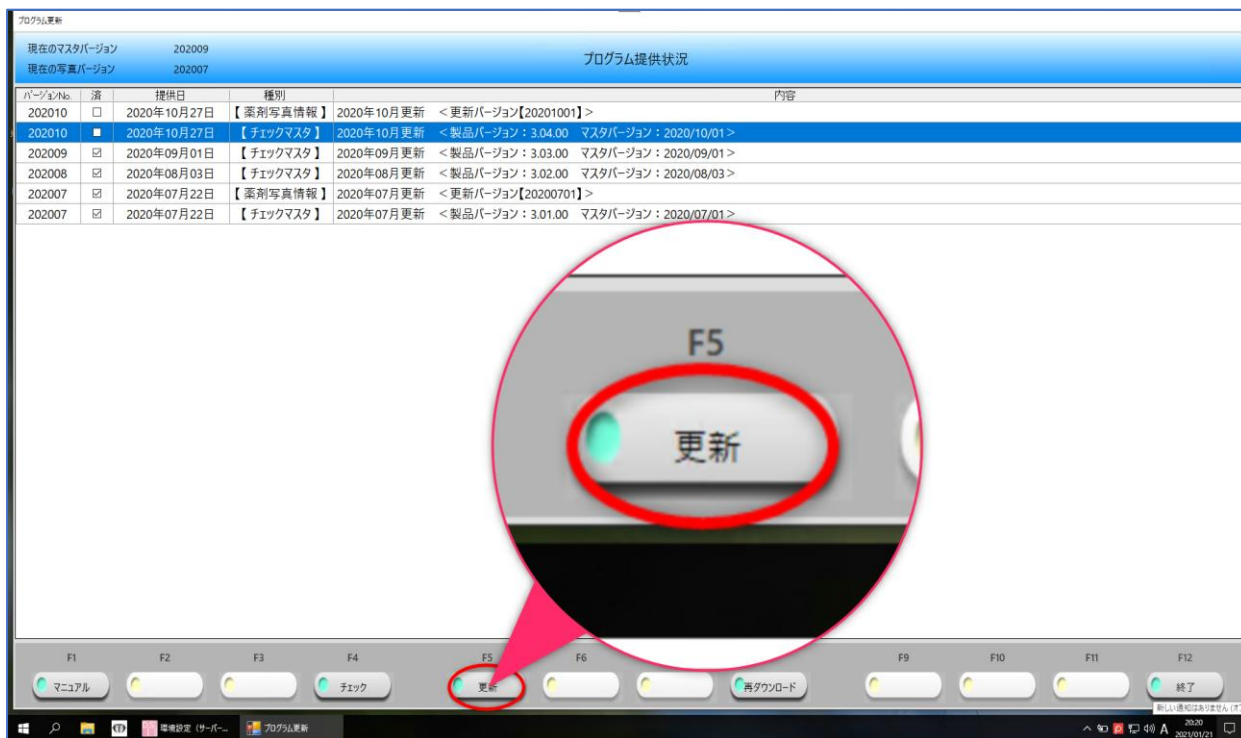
プログラム更新

現在のマスタバージョン 202009
現在の写真バージョン 202007

プログラム提供状況

| バージョンNo. | 済 | 提供日 | 種別 | 内容 |
|---|---|---|---|---|
| 202010 | □ | 2020年10月27日 | 【薬剤写真情報】 | 2020年10月更新 <更新バージョン【20201001】> |
| 202010 | ■ | 2020年10月27日 | 【チェックマスタ】 | 2020年10月更新 <製品バージョン：3.04.00 マスタバージョン：2020/10/01> |
| 202009 | ☑ | 2020年09月01日 | 【チェックマスタ】 | 2020年09月更新 <製品バージョン：3.03.00 マスタバージョン：2020/09/01> |
| 202008 | ☑ | 2020年08月03日 | 【チェックマスタ】 | 2020年08月更新 <製品バージョン：3.02.00 マスタバージョン：2020/08/03> |
| 202007 | ☑ | 2020年07月22日 | 【薬剤写真情報】 | 2020年07月更新 <更新バージョン【20200701】> |
| 202007 | ☑ | 2020年07月22日 | 【チェックマスタ】 | 2020年07月更新 <製品バージョン：3.01.00 マスタバージョン：2020/07/01> |

F5
更新

F1 マニュアル
F2
F3
F4 チェック
F5 更新
F6
再ダウンロード
F9
F10
F11
F12 終了

環境設定（サーバー... プログラム更新
新しい通知はありません
20:20
2021/01/21
A